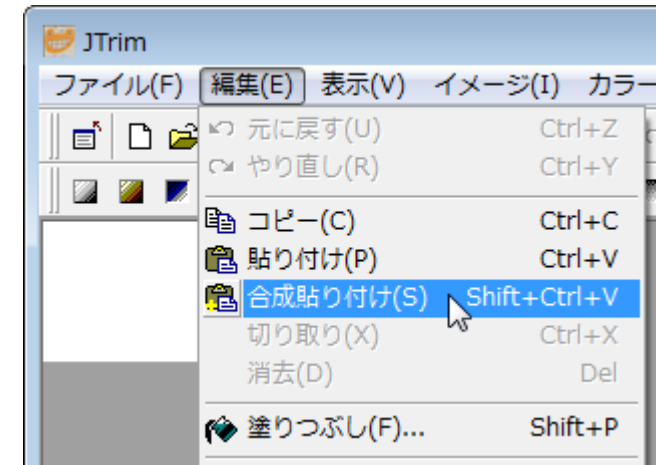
JTrim

ファイル(F) 編集(E) 表示(V) イメージ(I) カラー

元に戻す(U) Ctrl+Z
やり直し(R) Ctrl+Y
コピー(C) Ctrl+C
貼り付け(P) Ctrl+V
合成貼り付け(S) Shift+Ctrl+V
切り取り(X) Ctrl+X
消去(D) Del
塗りつぶし(F)... Shift+P